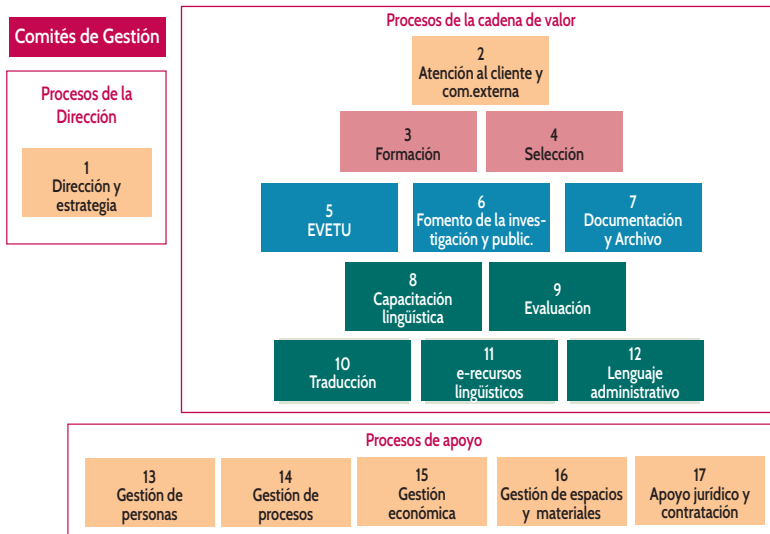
Comités de Gestión

Procesos de la Dirección

1
Dirección y estrategia

Procesos de la cadena de valor

2
Atención al cliente y com.externa

3
Formación

4
Selección

5
EVETU

6
Fomento de la investigación y public.

7
Documentación y Archivo

8
Capacitación lingüística

9
Evaluación

10
Traducción

11
e-recursos lingüísticos

12
Lenguaje administrativo

Procesos de apoyo

13
Gestión de personas

14
Gestión de procesos

15
Gestión económica

16
Gestión de espacios y materiales

17
Apoyo jurídico y contratación